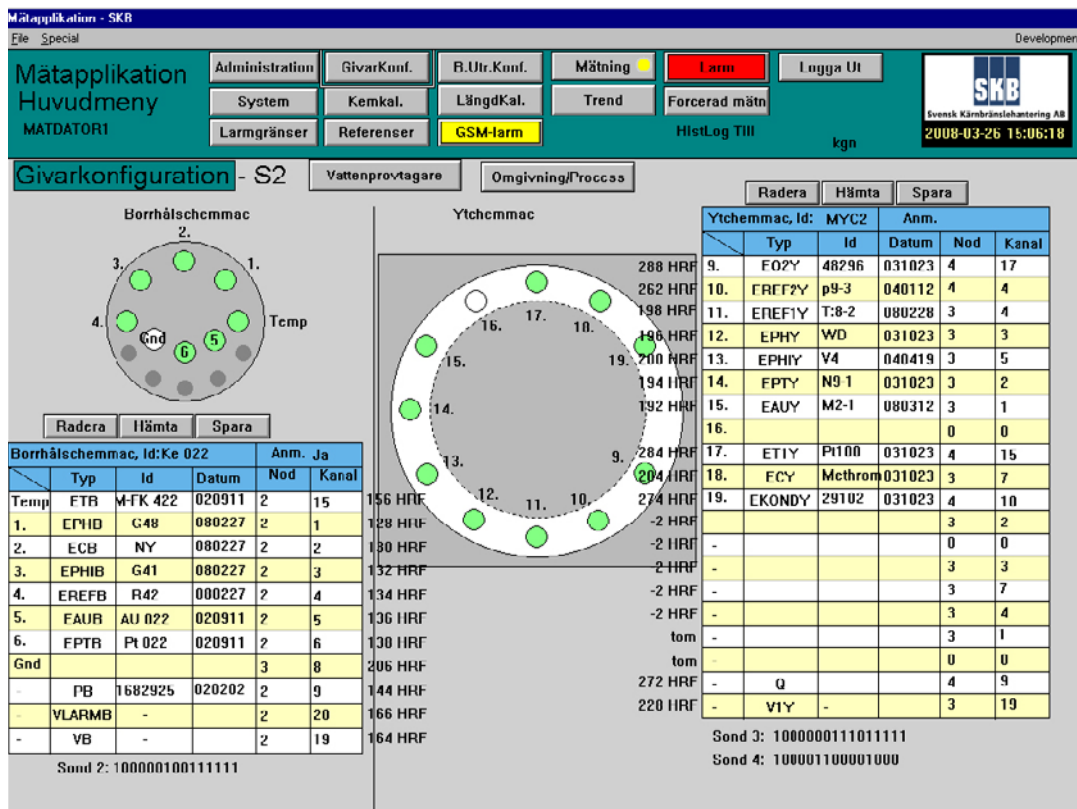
Mätapplikation - SKB
File Special
Developmen

Mätapplikation
Huvudmeny
MATDATOR1

Administration
GivarKonf.
B.Utr.Konf.
Mätning
Larm
Logga Ut
System
Kemkal.
LängdKal.
Trend
Forcerad mätn
Larmgränser
Referenser
GSM-larm
HistLog Till
kgn

SKB
Svensk Kärnbränslehantering AB
2008-03-26 15:06:18

Givarkonfiguration - S2
Vattenprovtagare
Omgivning/Process

Borrhålschemmac
2.
3.
1.
4.
Temp
Gnd
5
6

Radera Hämta Spara

| Borrhålschemmac, Id:Ke 022 | | | Anm. Ja | | |
|---|---|---|---|---|---|
| | Typ | Id | Datum | Nod | Kanal |
| Temp | ETB | M-FK 422 | 020911 | 2 | 15 |
| 1. | EPHD | G48 | 080227 | 2 | 1 |
| 2. | ECB | NY | 080227 | 2 | 2 |
| 3. | EPHIB | G41 | 080227 | 2 | 3 |
| 4. | EREFB | R42 | 000227 | 2 | 4 |
| 5. | EAUB | AU 022 | 020911 | 2 | 5 |
| 6. | EPTB | Pt 022 | 020911 | 2 | 6 |
| Gnd | | | | 3 | 8 |
| - | PB | 1682925 | 020202 | 2 | 9 |
| - | VLARMB | - | | 2 | 20 |
| - | VB | - | | 2 | 19 |

Sond 2: 100000100111111

Ytchemmac
17.
16.
10.
15.
19.
14.
13.
9.
12.
11.
10.

156 HRF
128 HRF
130 HRF
132 HRF
134 HRF
136 HRF
130 HRF
206 HRF
144 HRF
166 HRF
164 HRF

288 HRF
262 HRF
198 HRF
196 HRF
200 HRF
194 HRF
192 HRF
284 HRF
204 HRF
274 HRF
-2 HRF
-2 HRF
-2 HRF
-2 HRF
-2 HRF
tom
tom
272 HRF
220 HRF

Radera Hämta Spara

| Ytchemmac, Id: | MYC2 | | Anm. | | |
|---|---|---|---|---|---|
| | Typ | Id | Datum | Nod | Kanal |
| 9. | EO2Y | 48296 | 031023 | 4 | 17 |
| 10. | EREF2Y | p9-3 | 040112 | 4 | 4 |
| 11. | EREF1Y | T:8-2 | 080228 | 3 | 4 |
| 12. | EPHY | WD | 031023 | 3 | 3 |
| 13. | EPHIY | V4 | 040419 | 3 | 5 |
| 14. | EPTY | N9-1 | 031023 | 3 | 2 |
| 15. | EAUY | M2-1 | 080312 | 3 | 1 |
| 16. | | | | 0 | 0 |
| 17. | ETIY | Pt100 | 031023 | 4 | 15 |
| 18. | ECY | Methrom | 031023 | 3 | 7 |
| 19. | EKONDY | 29102 | 031023 | 4 | 10 |
| | | | | 3 | 2 |
| - | | | | 0 | 0 |
| - | | | | 3 | 3 |
| - | | | | 3 | 7 |
| - | | | | 3 | 4 |
| - | | | | 3 | 1 |
| - | | | | 0 | 0 |
| - | Q | | | 4 | 9 |
| - | V1Y | - | | 3 | 19 |

Sond 3: 1000000111011111
Sond 4: 100001100001000